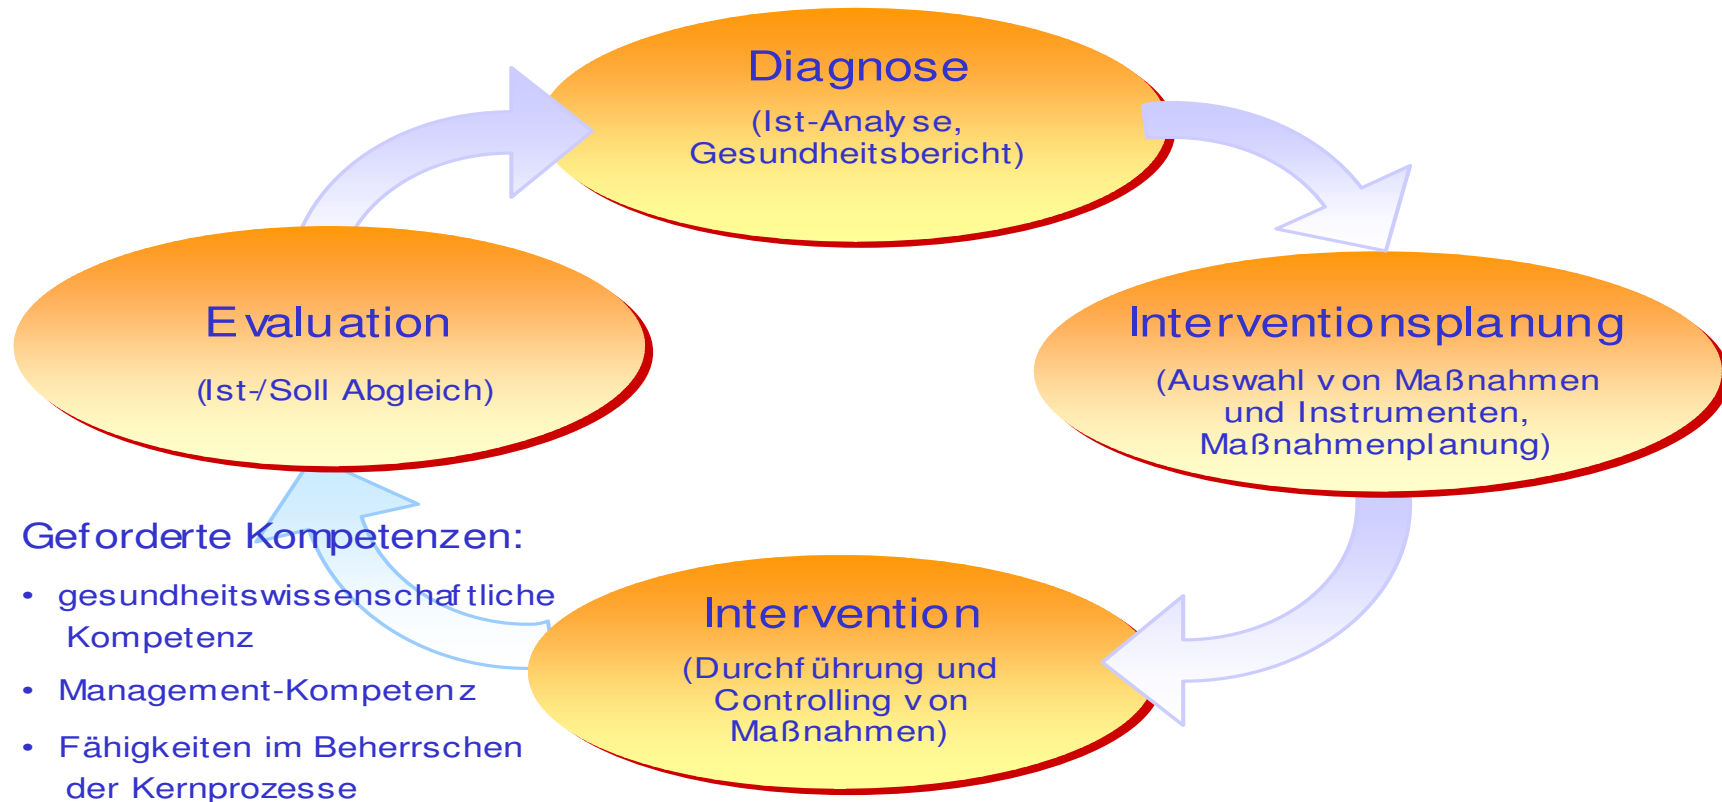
Diagnose
(Ist-Analy se, Gesundheitsbericht)

Interventionsplanung
(Auswahl v on Maßnahmen und Instrumenten, Maßnahmenpl anung)

Intervention
(Durchf ührung und Controlling v on Maßnahmen)

E valuation
(Ist-/Soll Abgleich)

Geforderte Kompetenzen:
• gesundheitswissenschaf tliche Kompetenz
• Management-Kompetenz
• Fähigkeiten im Beherrschen der Kernprozesse